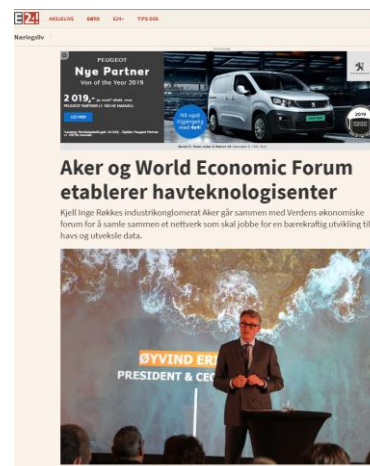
E24 AKSJELIVE BØRS E24+ TIPS OSS

Næringsliv

PEUGEOT
Nye Partner
Van of the Year 2019

2 019,- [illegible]

LES MER

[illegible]

Nå også tilgjengelig med 4x4!

PEUGEOT

2019

Aker og World Economic Forum etablerer havteknologisenter

Kjell Inge Røkkes industrikonglomerat Aker går sammen med Verdens økonomiske forum for å samle sammen et nettverk som skal jobbe for en bærekraftig utvikling til havs og utveksle data.

ØYVIND ER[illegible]
PRESIDENT & CE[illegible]